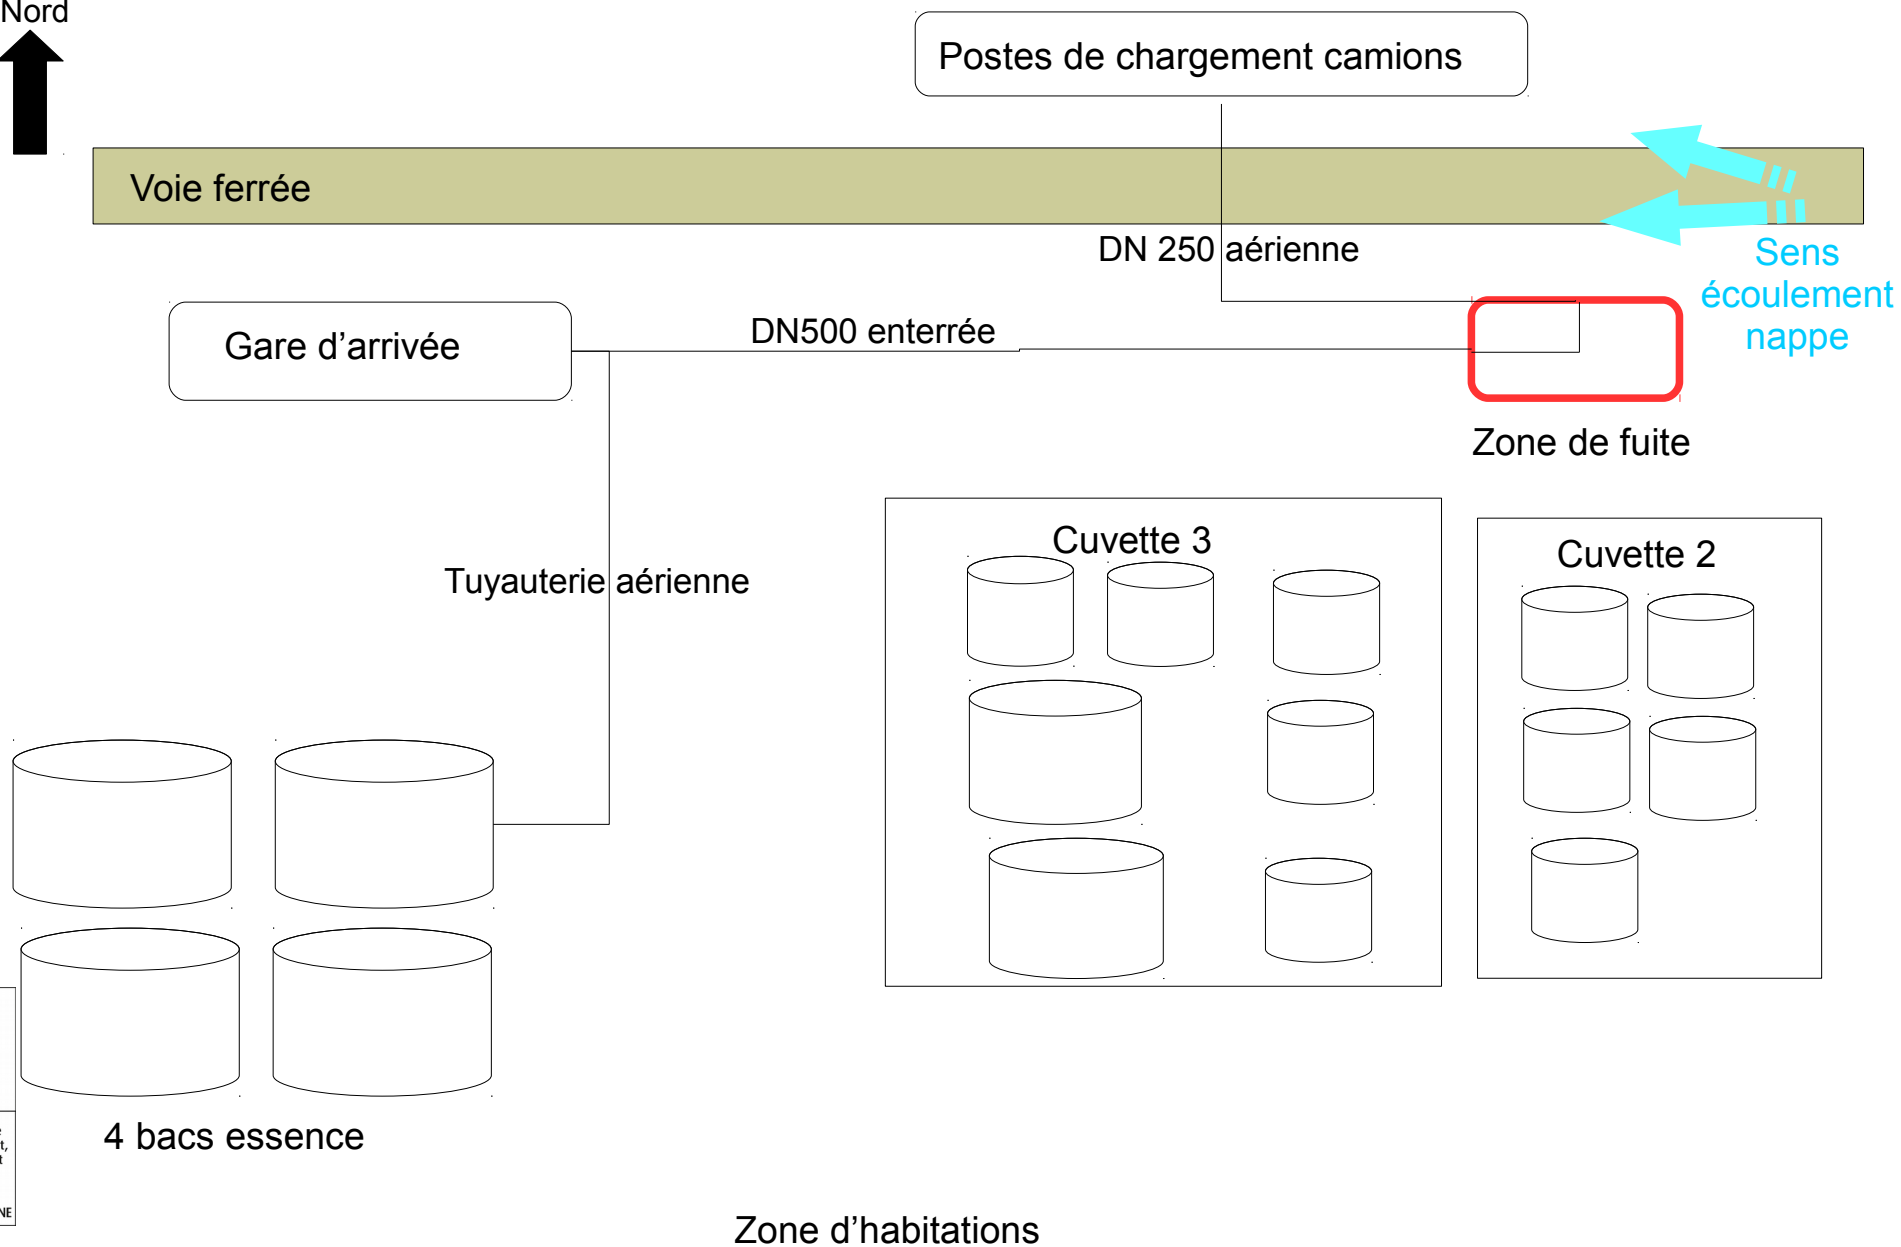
Nord

Postes de chargement camions

Voie ferrée

DN 250 aérienne

Sens écoulement nappe

Gare d'arrivée

DN500 enterrée

Zone de fuite

Tuyauterie aérienne

Cuvette 3

Cuvette 2

4 bacs essence

Zone d'habitations